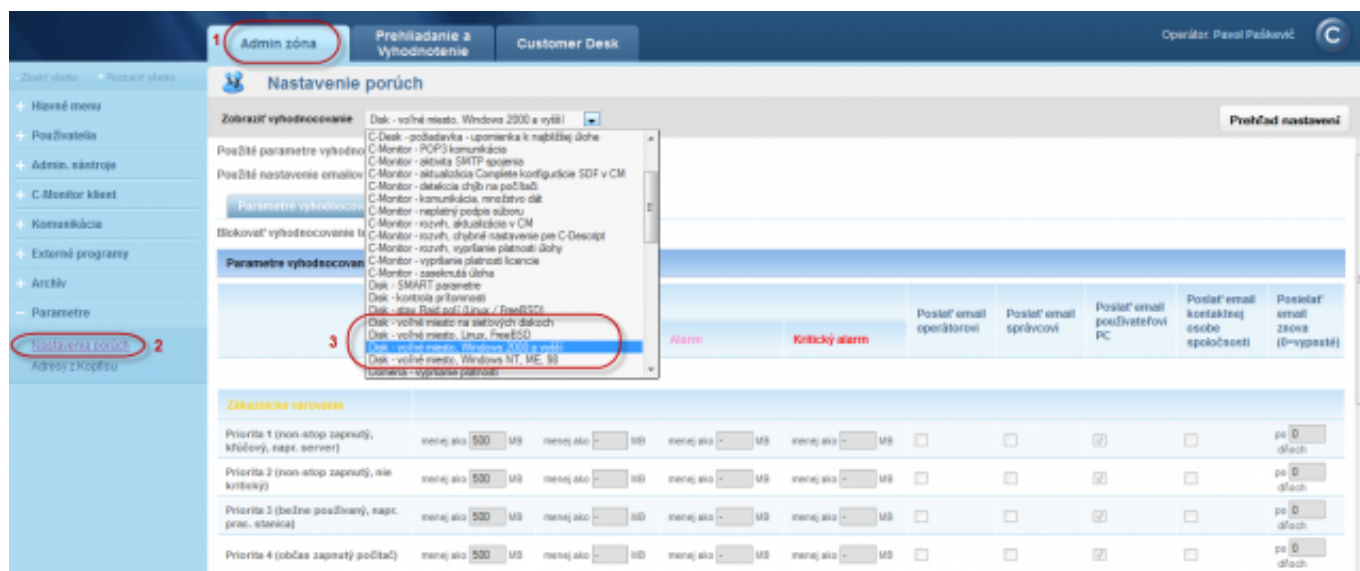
1 Admin zóna
Prehliadanie a Vyhodnotenie
Customer Desk
Operátor: Pavol Paškevič

Zbaliť všetko · Rozbaliť všetko
Hlavné menu
Používatelia
Admin. nástroje
C-Monitor klient
Komunikácia
Externé programy
Archív
Parametre
Nastavenia porúch 2
Adresy z Kopfisu

Nastavenie porúch

Zobraziť vyhodnocovanie Disk - voľné miesto, Windows 2000 a vyšší
Prehľad nastavení

Použité parametre vyhodno
Použité nastavenie emailov
Parametre vyhodnocov
Blokovať vyhodnocovanie te
Parametre vyhodnocovan

C-Desk - požiadavka - upomienka k najbližšej úlohe
C-Monitor - POP3 komunikácia
C-Monitor - aktivita SMTP spojenia
C-Monitor - aktualizácia Complete konfigurácie SDF v CM
C-Monitor - detekcia chýb na počítači
C-Monitor - komunikácia, množstvo dát
C-Monitor - neplatný podpis súboru
C-Monitor - rozvrh, aktualizácia v CM
C-Monitor - rozvrh, chybné nastavenie pre C-Descript
C-Monitor - rozvrh, vypršanie platnosti úlohy
C-Monitor - vypršanie platnosti licencie
C-Monitor - zaseknutá úloha
Disk - SMART parametre
Disk - kontrola prítomnosti
Disk - stav Raid polí (Linux / FreeBSD)
Disk - voľné miesto na sieťových diskoch
Disk - voľné miesto, Linux, FreeBSD
3 Disk - voľné miesto, Windows 2000 a vyšší
Disk - voľné miesto, Windows NT, ME, 98
Doména - vypršanie platnosti

Alarm
Kritický alarm
Poslať email operátorovi
Poslať email správcovi
Poslať email používateľovi PC
Poslať email kontaktnej osobe spoločnosti
Posielať email znova (0=vypnuté)

Zákaznícke varovanie

| | | | | | | | | | |
|---|---|---|---|---|---|---|---|---|---|
| Priorita 1 (non-stop zapnutý, kľúčový, napr. server) | menej ako 500 MB | menej ako - MB | menej ako - MB | menej ako - MB | | | | | po 0 dňoch |
| Priorita 2 (non-stop zapnutý, nie kritický) | menej ako 500 MB | menej ako - MB | menej ako - MB | menej ako - MB | | | | | po 0 dňoch |
| Priorita 3 (bežne používaný, napr. prac. stanica) | menej ako 500 MB | menej ako - MB | menej ako - MB | menej ako - MB | | | | | po 0 dňoch |
| Priorita 4 (občas zapnutý počítač) | menej ako 500 MB | menej ako - MB | menej ako - MB | menej ako - MB | | | | | po 0 dňoch |